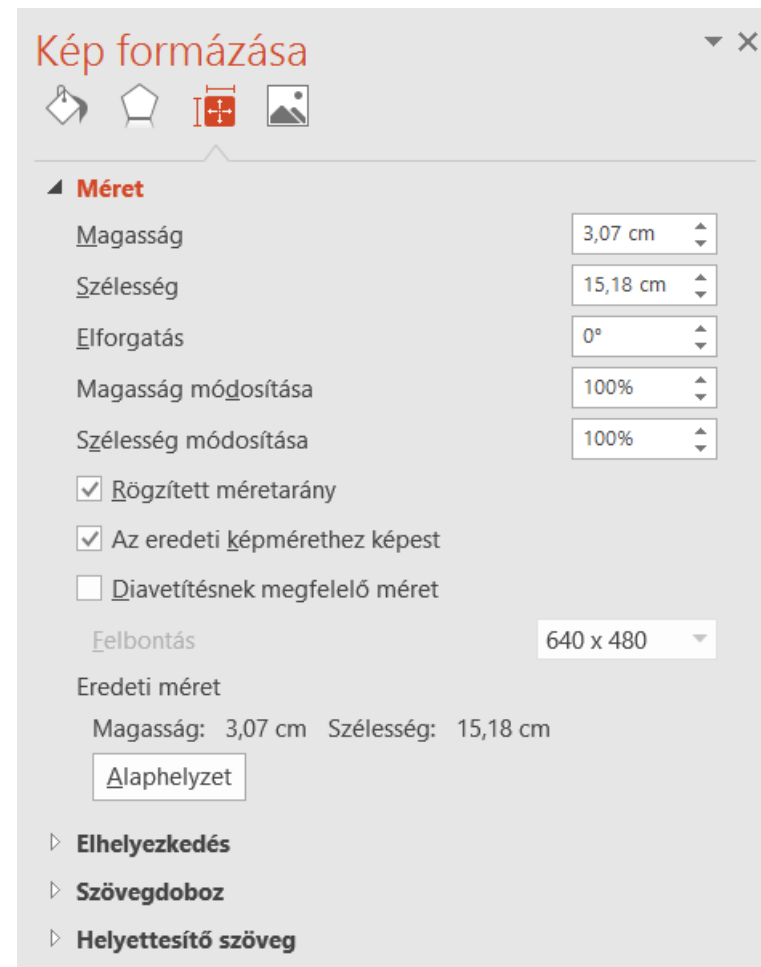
Kép formázása

Méret

Magasság 3,07 cm

Szélesség 15,18 cm

Elforgatás 0°

Magasság módosítása 100%

Szélesség módosítása 100%

Rögzített méretarány

Az eredeti képmérethez képest

Diavetítésnek megfelelő méret

Felbontás 640 x 480

Eredeti méret

Magasság: 3,07 cm Szélesség: 15,18 cm

Alaphelyzet

Elhelyezkedés

Szövegdoboz

Helyettesítő szöveg